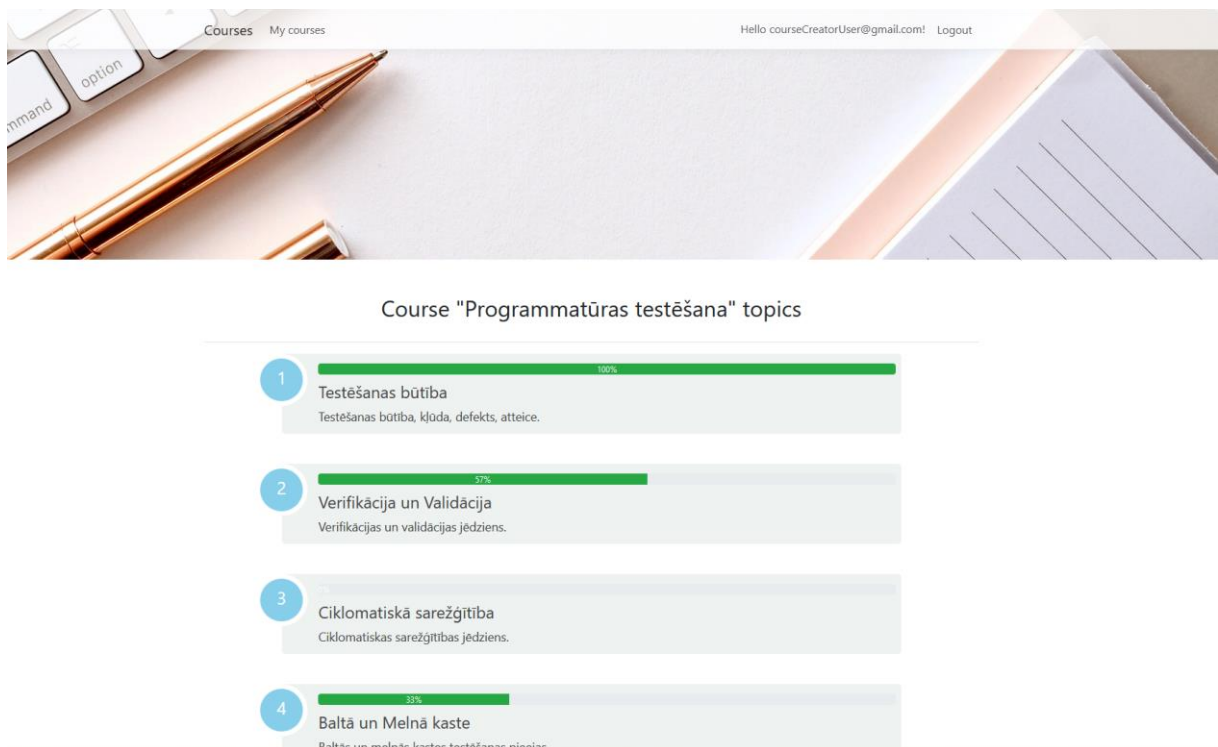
Courses My courses

Hello courseCreatorUser@gmail.com! Logout

option

mmand

Course "Programmatūras testēšana" topics

1

100%

Testēšanas būtība

Testēšanas būtība, kļūda, defekts, atteice.

2

57%

Verifikācija un Validācija

Verifikācijas un validācijas jēdziens.

3

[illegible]

Ciklomatiskā sarežģītība

Ciklomatiskas sarežģītības jēdziens.

4

33%

Baltā un Melnā kaste

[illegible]